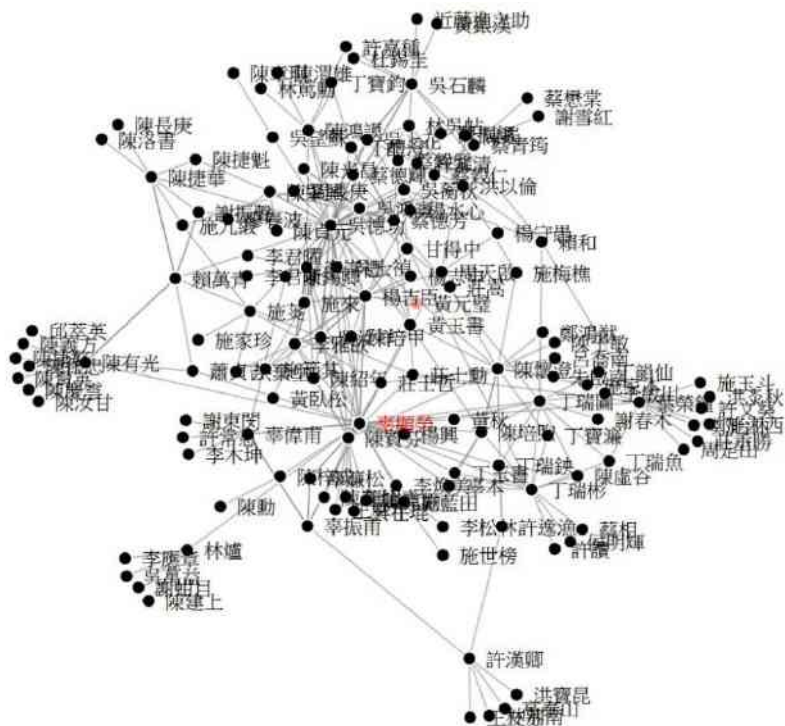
近藤鉄助
許高鐘
杜錫圭
陳懷澄
林篤勳
丁寶鈞
吳石麟
蔡懋棠
謝雪紅
陳長庚
陳洛書
陳捷魁
陳捷華
林呈祿
陳炘
蔡培火
洪以倫
吳蘅秋
楊水心
施九淵
陳貞元
吳德功
楊守愚
甘得中
賴和
賴萬淵
李君曜
施梅樵
黃元發
施來
施家珍
楊吉臣
黃玉書
邱萃英
陳有光
陳汝甘
蕭貞坤
黃臥松
莊士勳
陳紹宗
謝東閔
許常惠
李木坤
辜偉甫
辜顯榮
陳錫卿
陳培根
丁寶濂
丁瑞鉠
丁瑞仙
施江西
許文葵
謝春木
周定山
施王斗
陳虛谷
丁瑞魚
丁瑞彬
陳勳
李松林
許遂滄
蔡相
許讀
林爐
辜振甫
施世榜
陳建上
許漢卿
洪寶昆